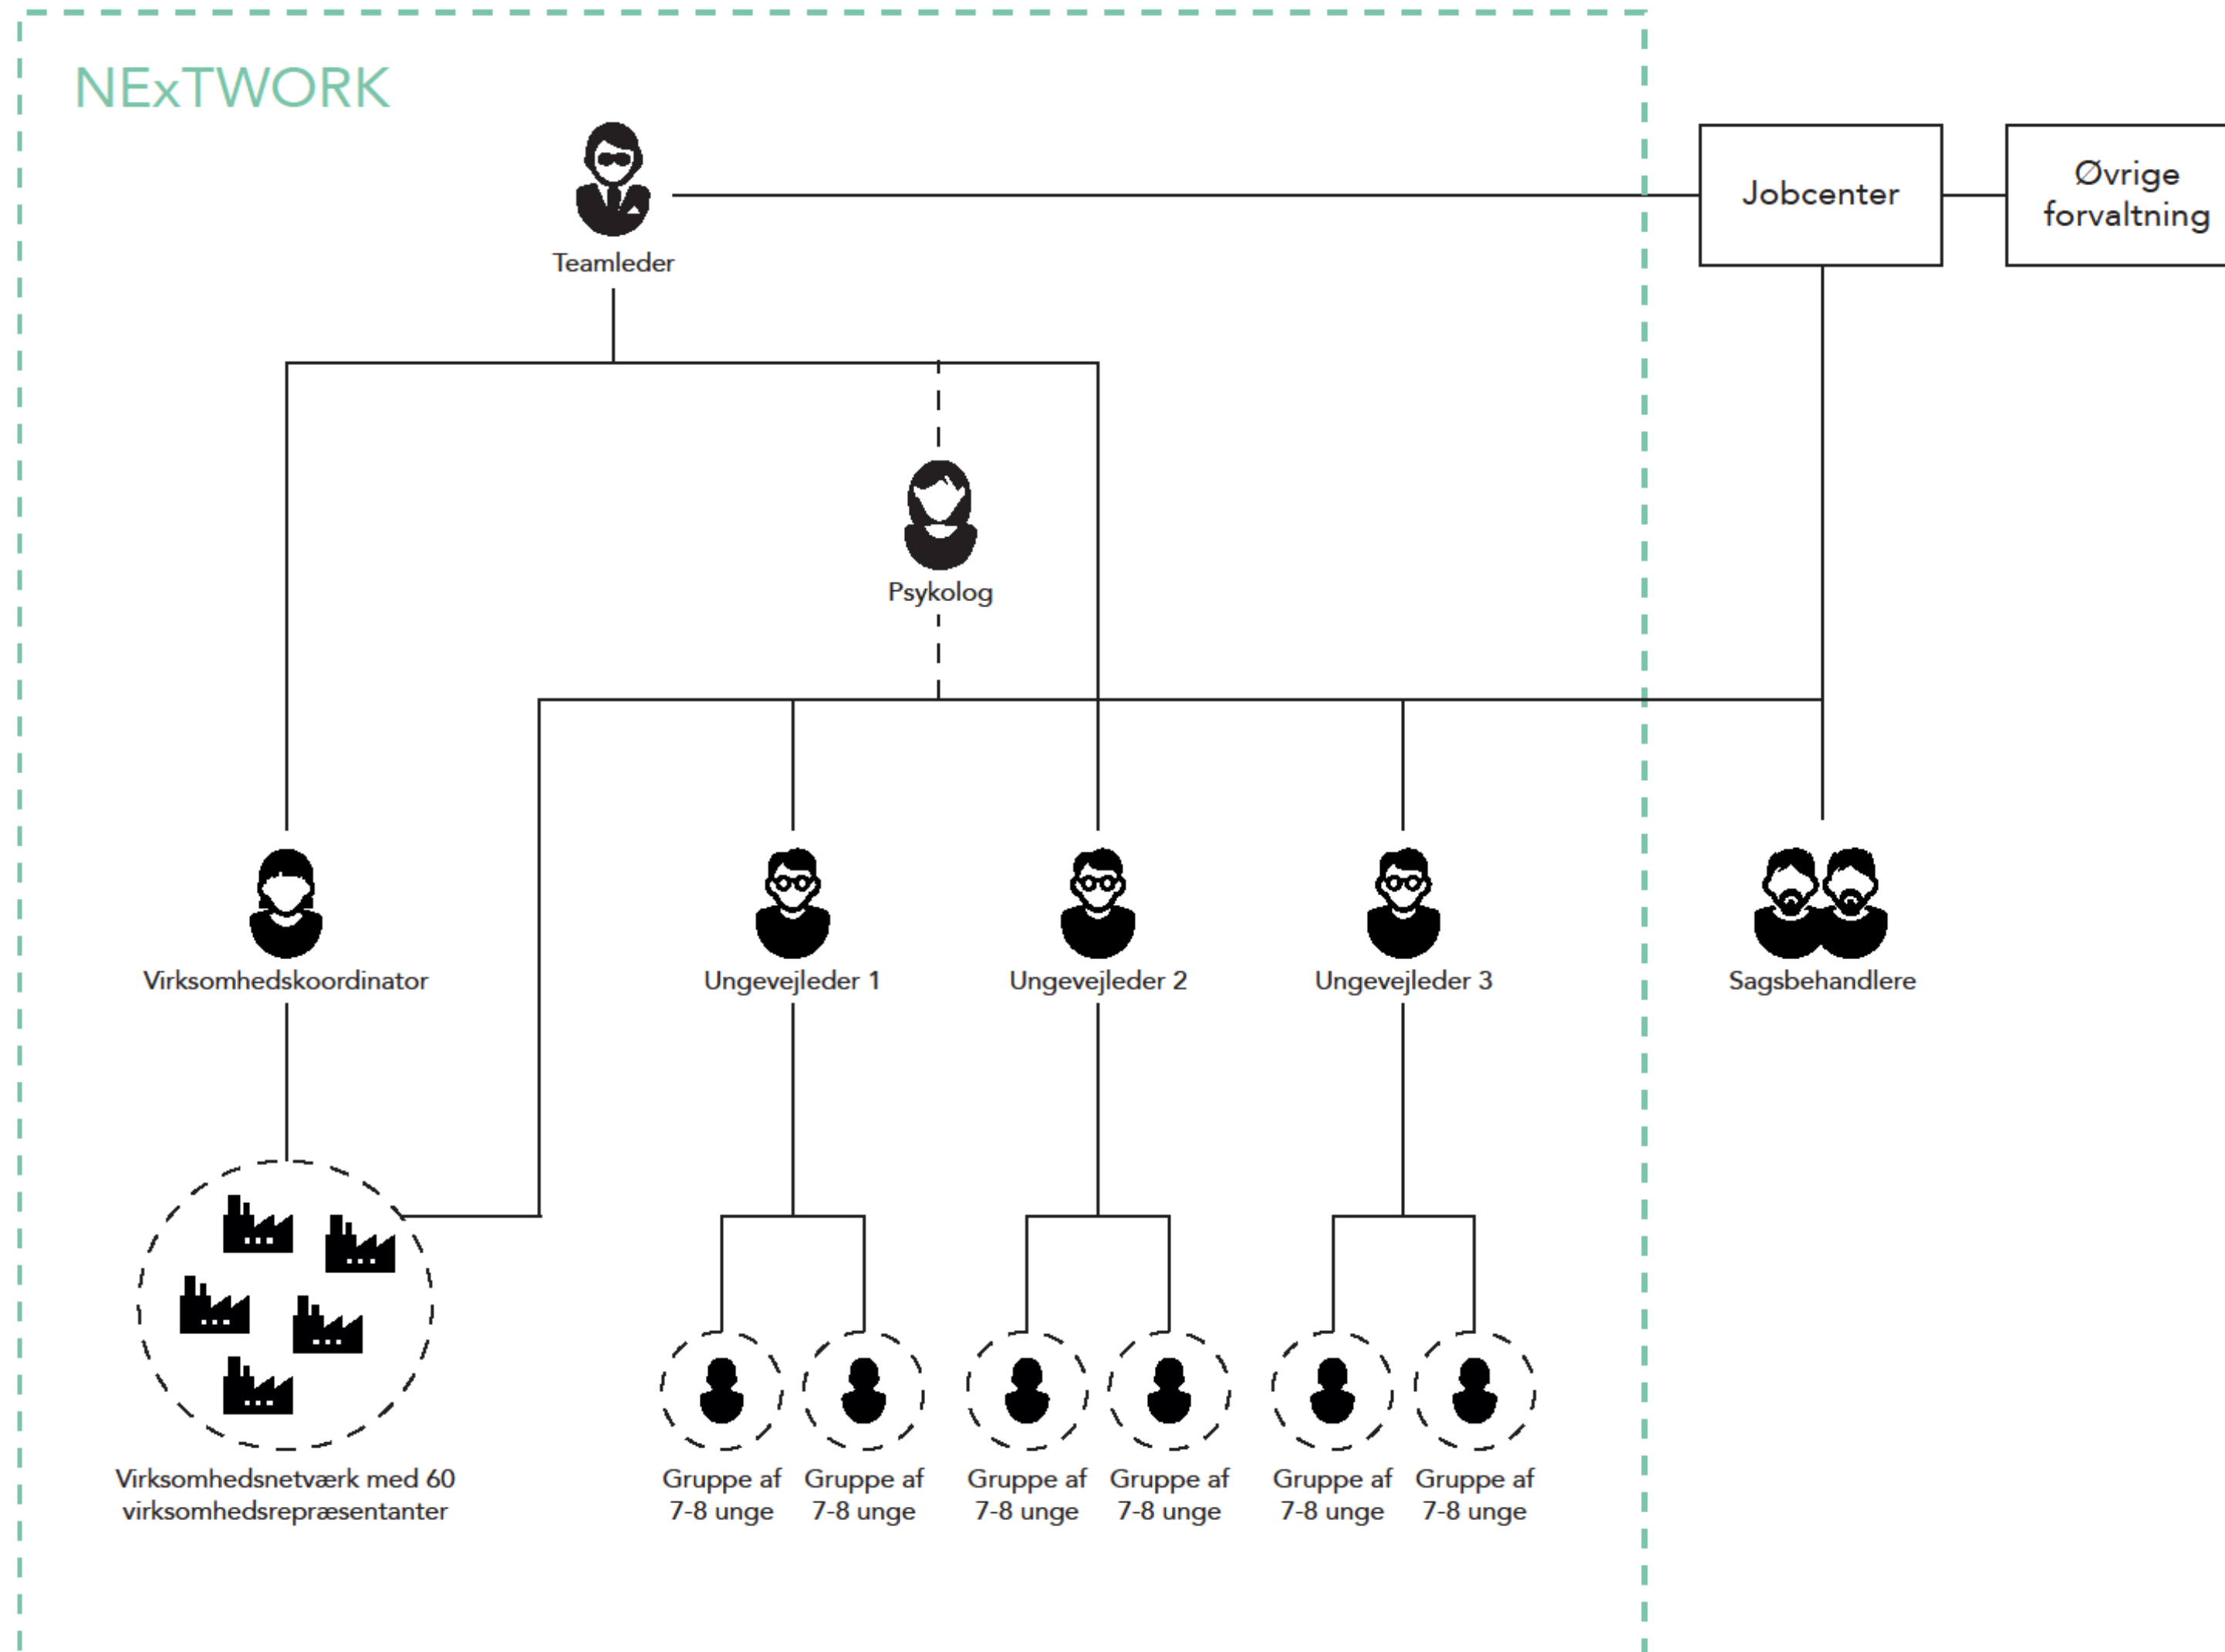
NExTWORK

Teamleder

Jobcenter

Øvrige forvaltning

Psykolog

Virksomhedskoordinator

Ungevejleder 1

Ungevejleder 2

Ungevejleder 3

Sagsbehandlere

Virksomhedsnetværk med 60 virksomhedsrepræsentanter

Gruppe af 7-8 unge

Gruppe af 7-8 unge

Gruppe af 7-8 unge

Gruppe af 7-8 unge

Gruppe af 7-8 unge

Gruppe af 7-8 unge